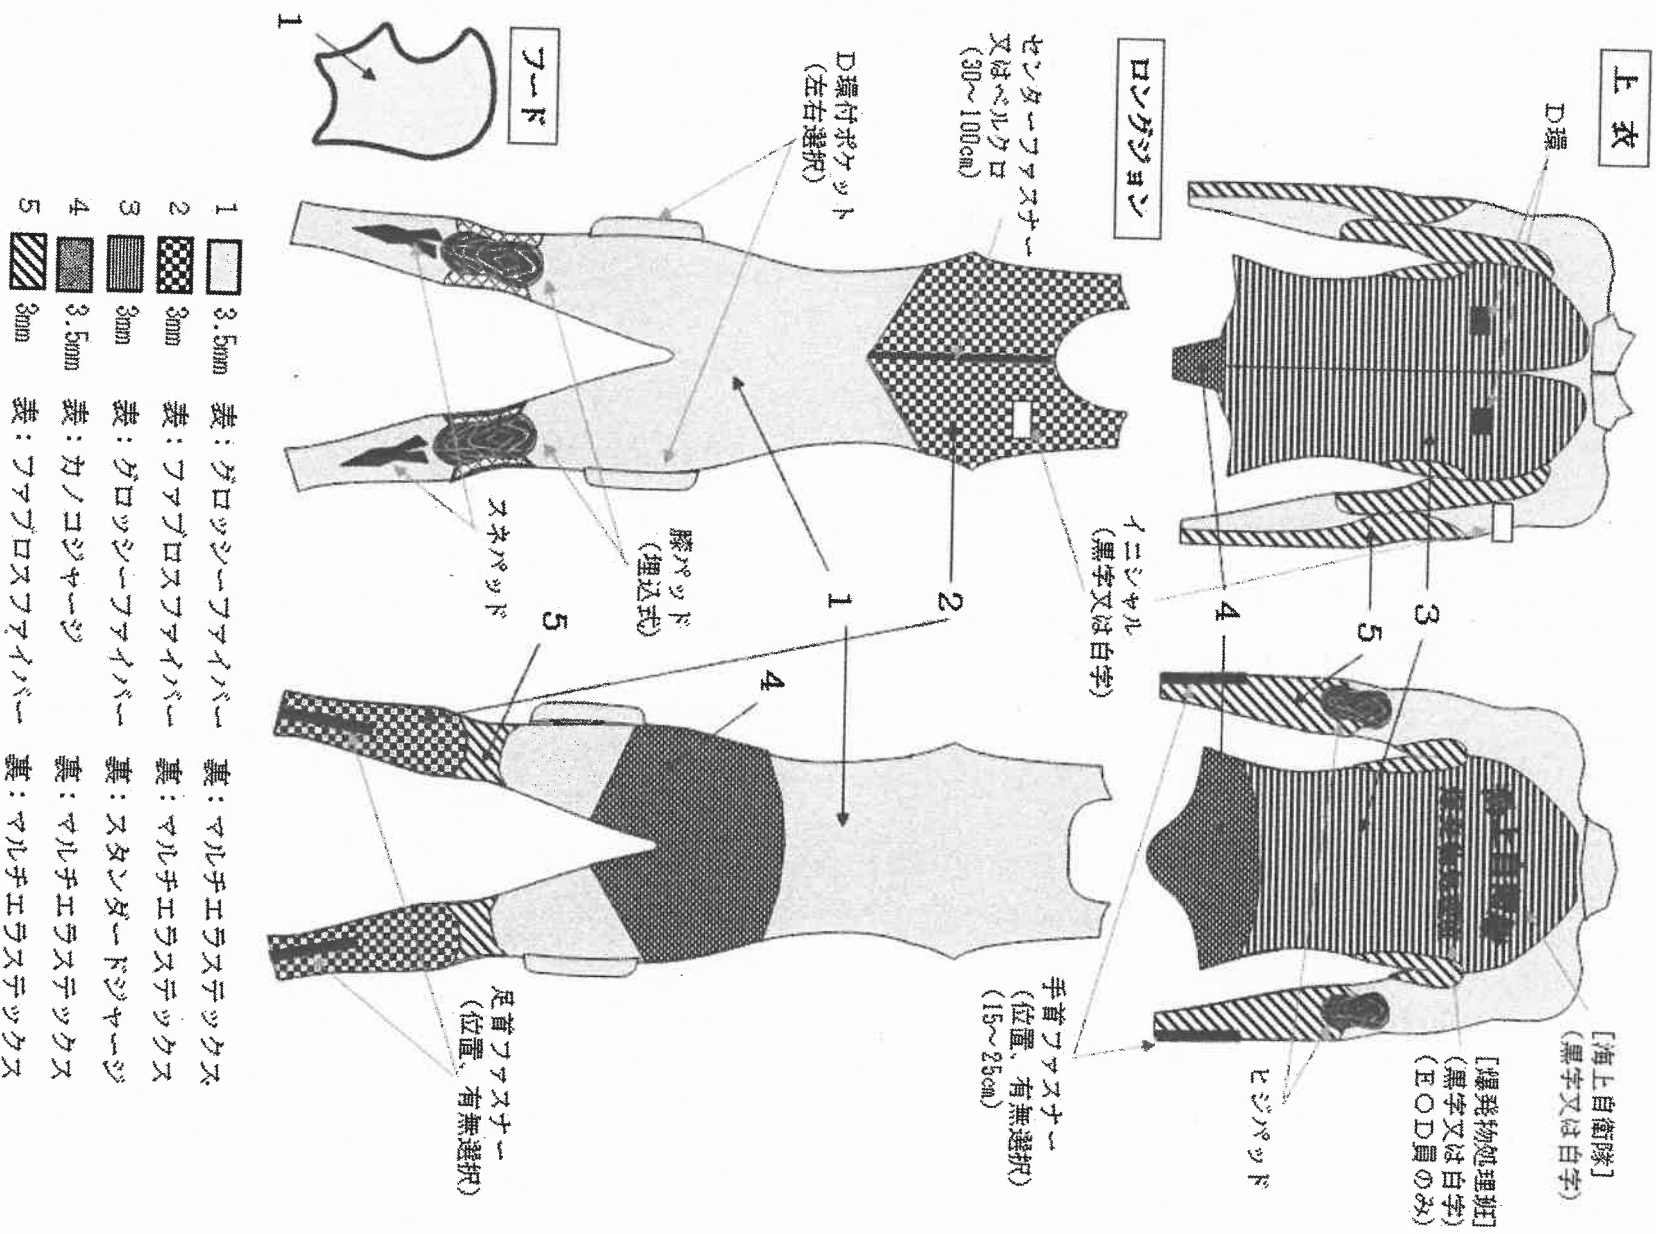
上　衣

D環

3

5

4

イニシャル
（黒字又は白字）

［海上自衛隊］
（黒字又は白字）

［爆発物処理班］
（黒字又は白字）
（ＥＯＤ員のみ）

ヒジパッド

手首ファスナー
（位置、有無選択）
（15～25cm）

ロングジョン

センターファスナー
又はベルクロ
（30～100cm）

D環付ポケット
（左右選択）

2

1

膝パッド
（埋込式）

スネパッド

5

4

足首ファスナー
（位置、有無選択）

フード

1

| | | |
|---|---|---|
| 1 | 3.5mm | 表：グロッシーファイバー　裏：マルチエラスティックス |
| 2 | 3mm | 表：ファブロスファイバー　裏：マルチエラスティックス |
| 3 | 3mm | 表：グロッシーファイバー　裏：スタンダードジャージ |
| 4 | 3.5mm | 表：カノコジャージ　裏：マルチエラスティックス |
| 5 | 3mm | 表：ファブロスファイバー　裏：マルチエラスティックス |